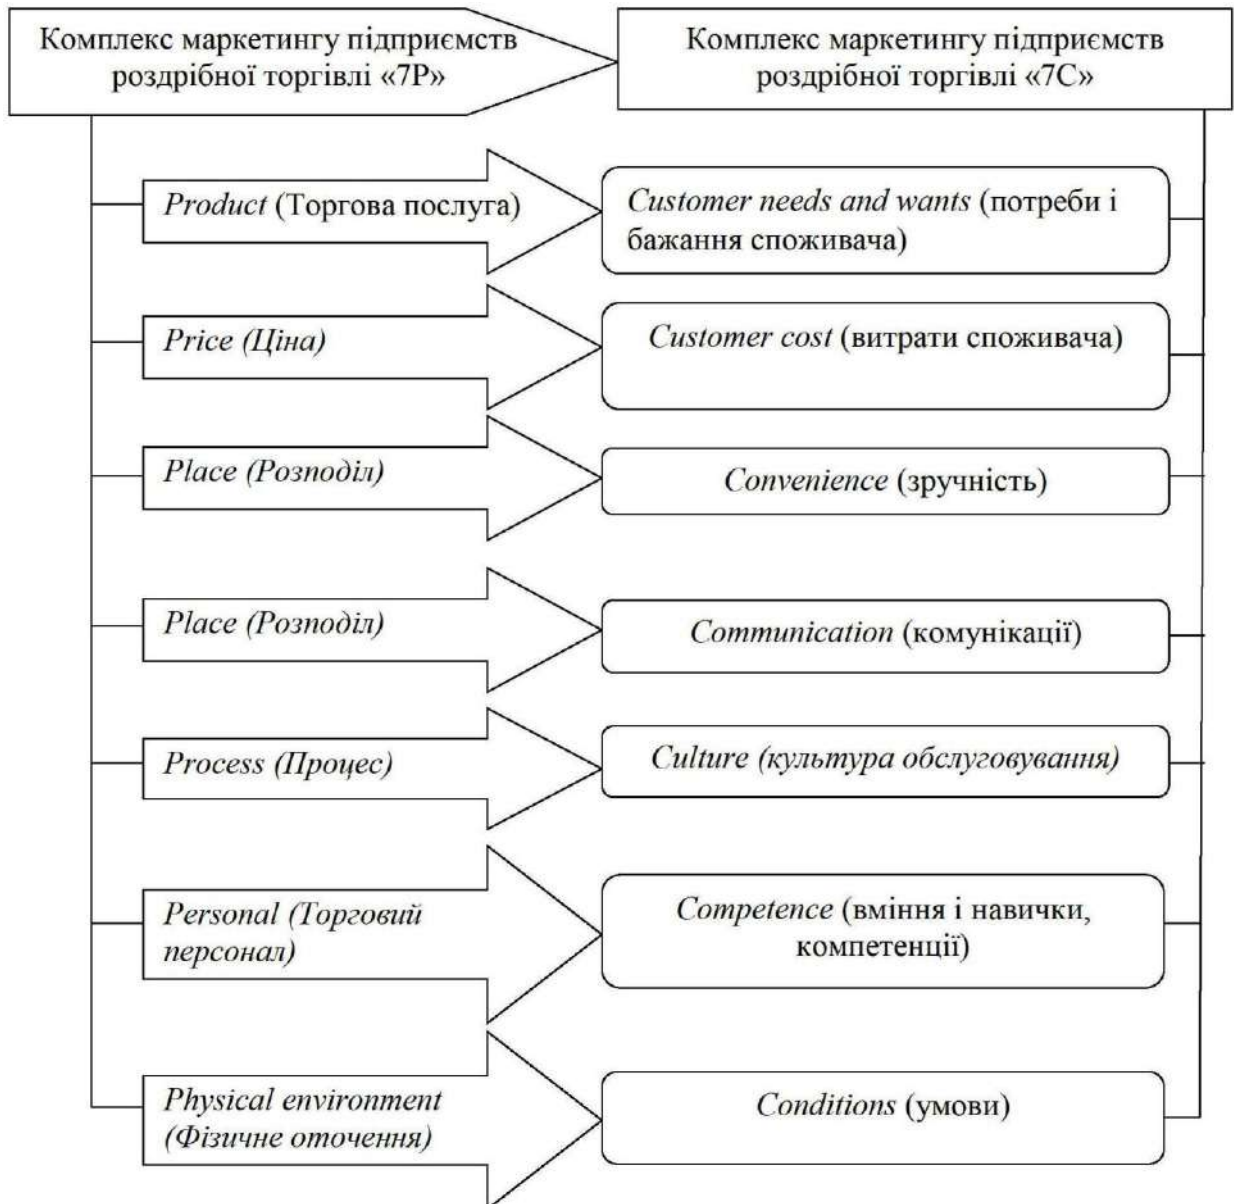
Комплекс маркетингу підприємств роздрібної торгівлі «7P»

Комплекс маркетингу підприємств роздрібної торгівлі «7C»

Product (Торгова послуга)

Customer needs and wants (потреби і бажання споживача)

Price (Ціна)

Customer cost (витрати споживача)

Place (Розподіл)

Convenience (зручність)

Place (Розподіл)

Communication (комунікації)

Process (Процес)

Culture (культура обслуговування)

Personal (Торговий персонал)

Competence (вміння і навички, компетенції)

Physical environment (Фізичне оточення)

Conditions (умови)